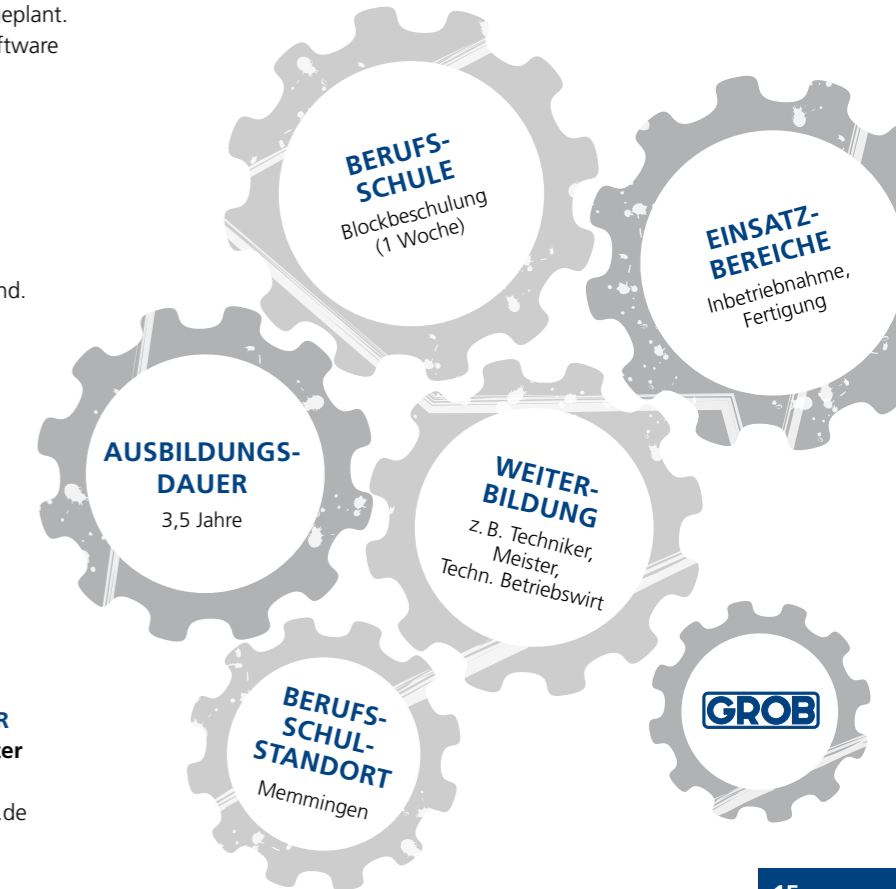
eplant.
ftware

nd.

R
ter

.de

BERUFS-
SCHULE
Blockbeschulung
(1 Woche)

EINSATZ-
BEREICHE
Inbetriebnahme,
Fertigung

AUSBILDUNGS-
DAUER
3,5 Jahre

WEITER-
BILDUNG
z. B. Techniker,
Meister,
Techn. Betriebswirt

BERUFS-
SCHUL-
STANDORT
Memmingen

GROB

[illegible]